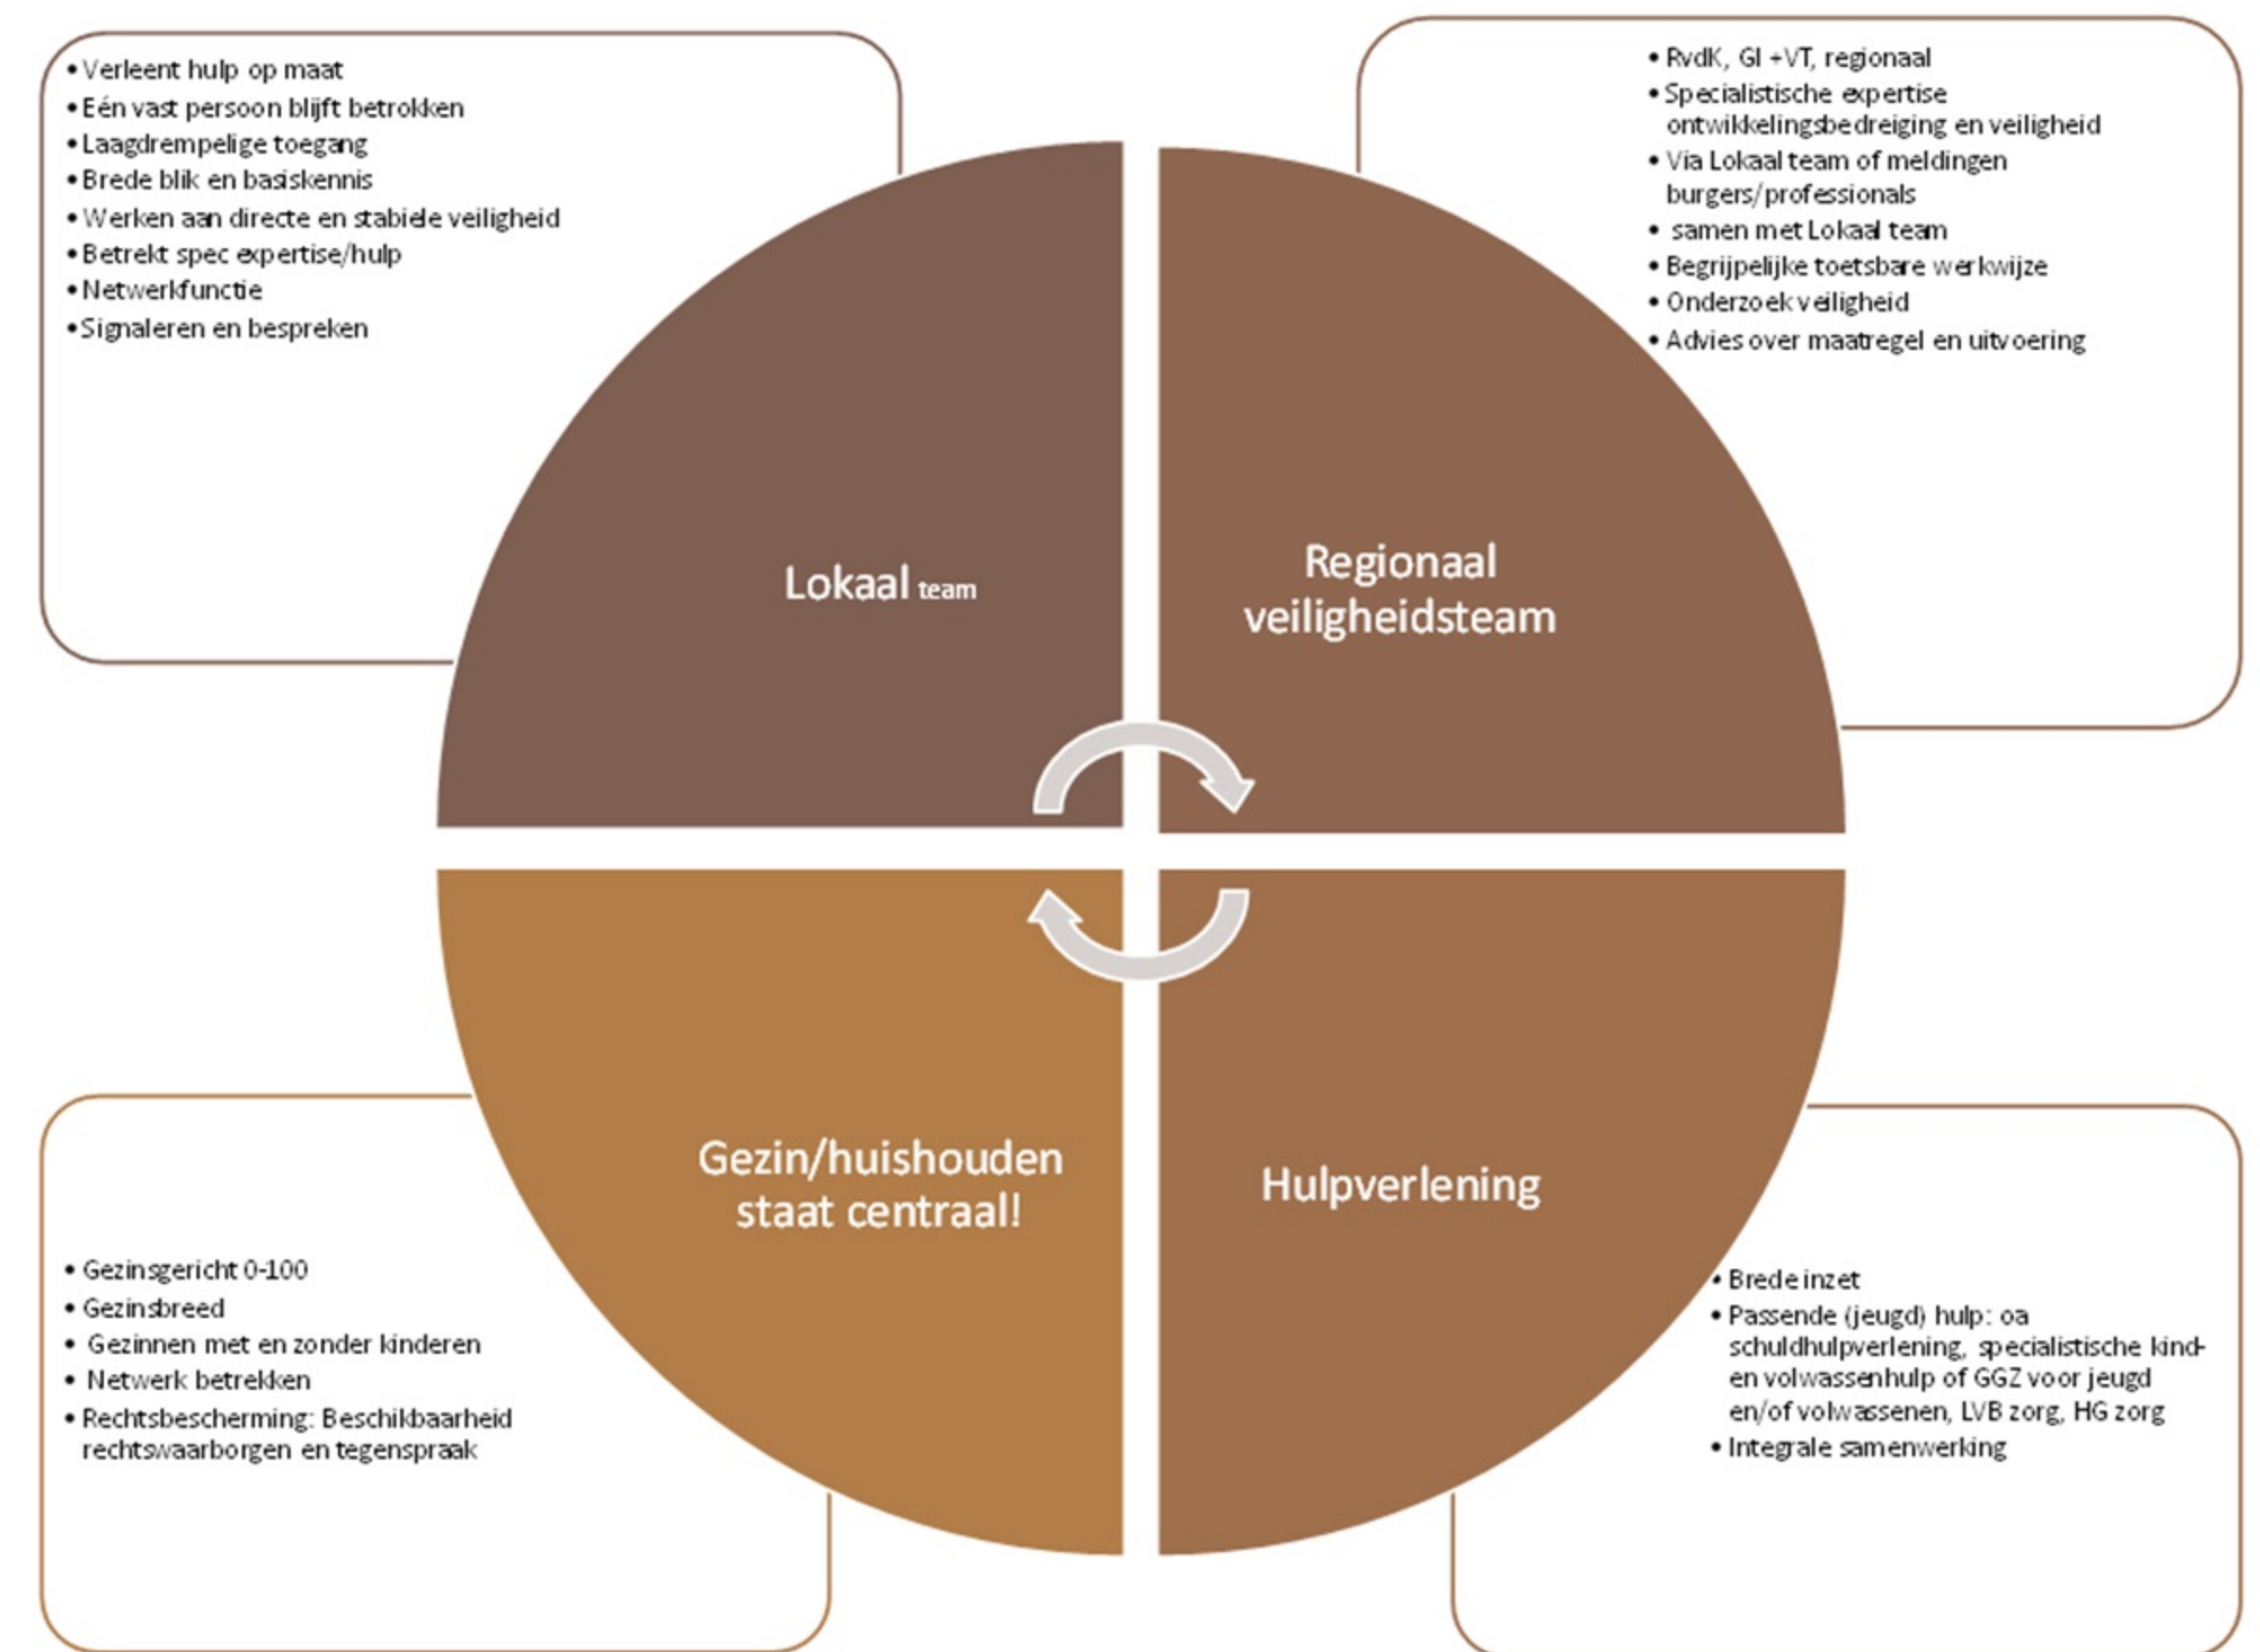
• Verleent hulp op maat
• Eén vast persoon blijft betrokken
• Laagdrempelige toegang
• Brede blik en basiskennis
• Werken aan directe en stabiele veiligheid
• Betrekt spec expertise/hulp
• Netwerkfunctie
• Signaleren en bespreken

• RvdK, GI +VT, regionaal
• Specialistische expertise ontwikkelingsbedreiging en veiligheid
• Via Lokaal team of meldingen burgers/professionals
• samen met Lokaal team
• Begrijpelijke toetsbare werkwijze
• Onderzoek veiligheid
• Advies over maatregel en uitvoering

Lokaal team

Regionaal veiligheidsteam

Gezin/huishouden staat centraal!

Hulpverlening

• Gezinsgericht 0-100
• Gezinsbreed
• Gezinnen met en zonder kinderen
• Netwerk betrekken
• Rechtsbescherming: Beschikbaarheid rechtswaarborgen en tegenspraak

• Brede inzet
• Passende (jeugd) hulp: oa schuldhulpverlening, specialistische kind- en volwassenhulp of GGZ voor jeugd en/of volwassenen, LVB zorg, HG zorg
• Integrale samenwerking